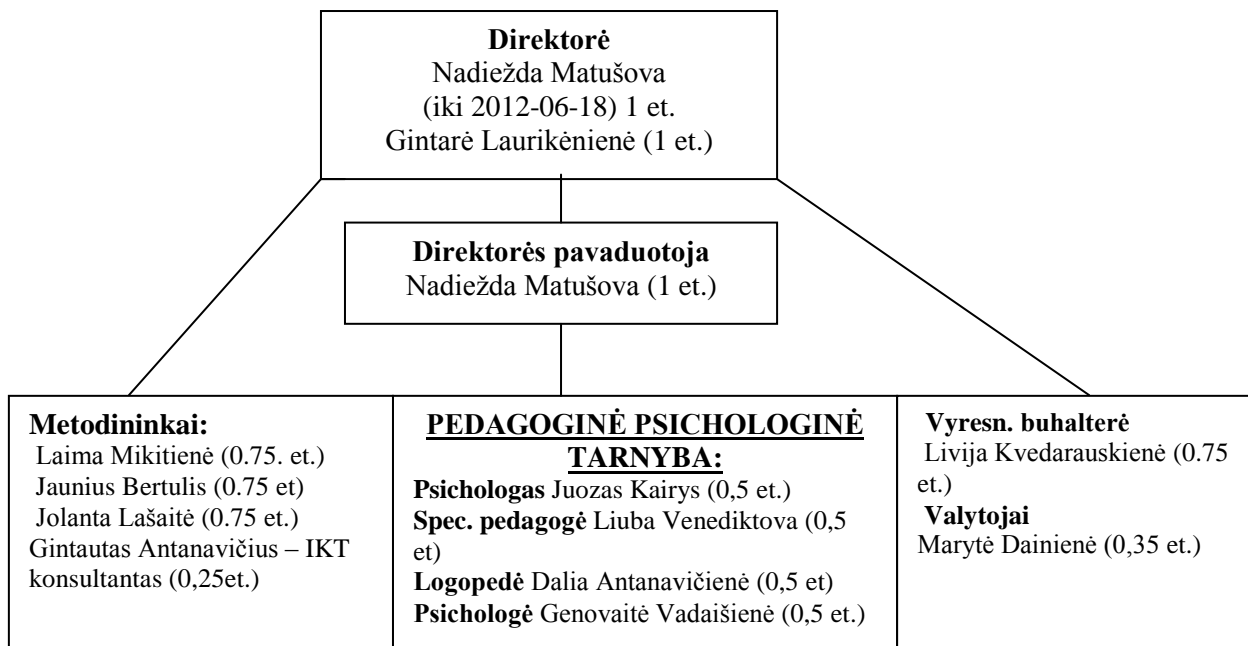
**Direktorė**
Nadiežda Matušova
(iki 2012-06-18) 1 et.
Gintarė Laurikėnienė (1 et.)

**Direktorės pavaduotoja**
Nadiežda Matušova (1 et.)

**Metodininkai:**
Laima Mikitienė (0.75. et.)
Jaunius Bertulis (0.75 et)
Jolanta Lašaitė (0.75 et.)
Gintautas Antanavičius – IKT konsultantas (0,25et.)

**PEDAGOGINĖ PSICHOLOGINĖ TARNYBA:**
**Psichologas** Juozas Kairys (0,5 et.)
**Spec. pedagogė** Liuba Venediktova (0,5 et)
**Logopedė** Dalia Antanavičienė (0,5 et)
**Psichologė** Genovaitė Vadaišienė (0,5 et.)

**Vyresn. buhalterė**
Livija Kvedarauskienė (0.75 et.)
**Valytojai**
Marytė Dainienė (0,35 et.)